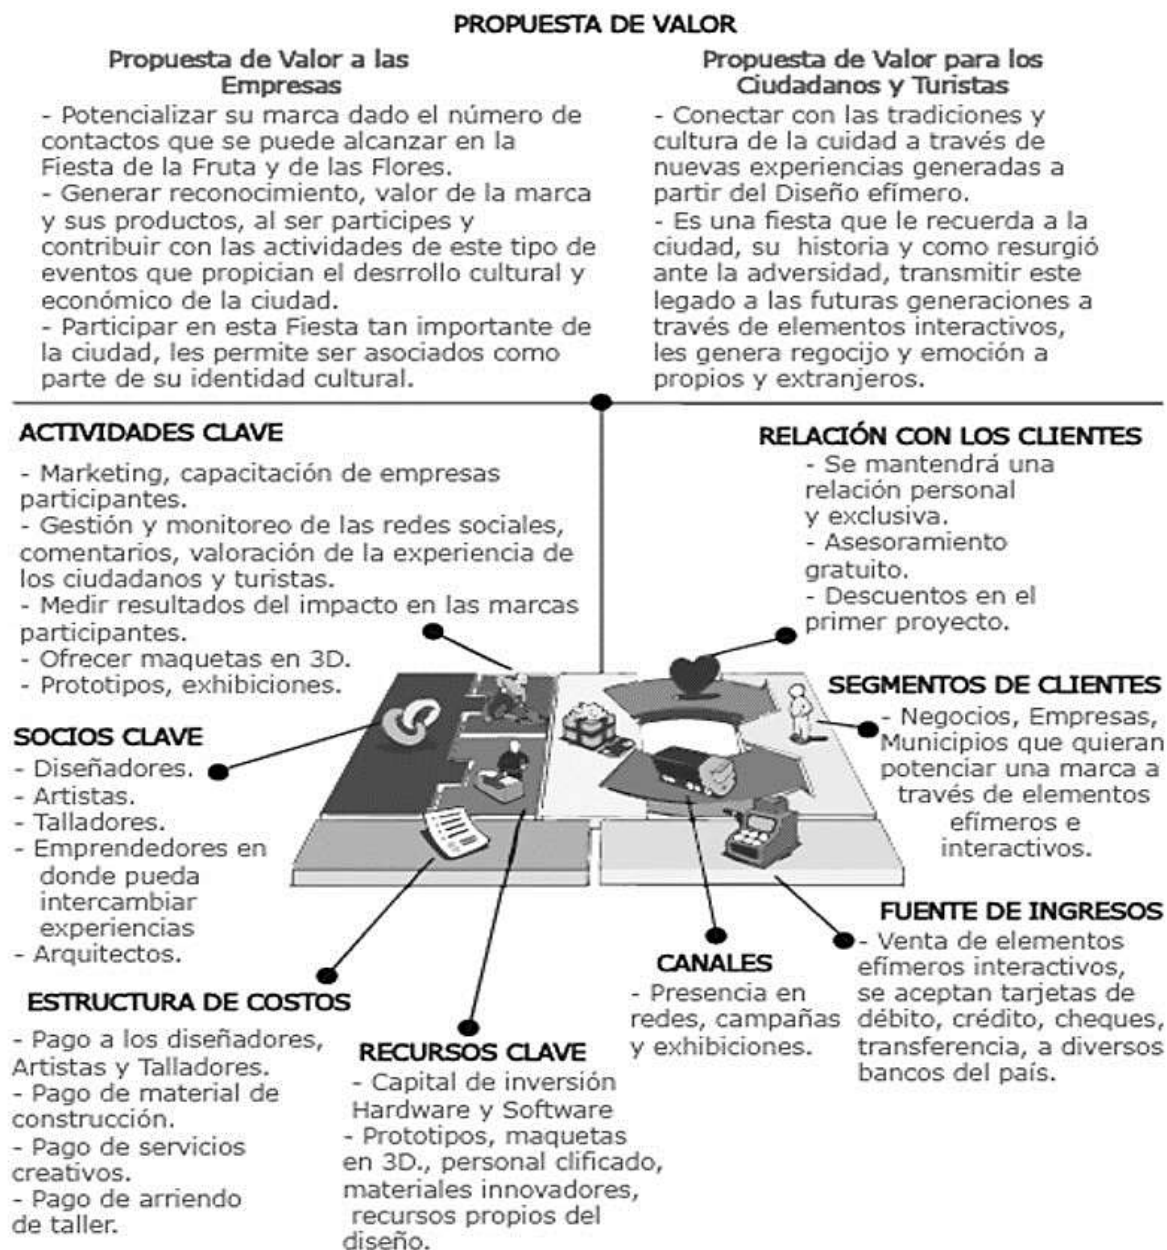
PROPUESTA DE VALOR

Propuesta de Valor a las Empresas

- Potencializar su marca dado el número de contactos que se puede alcanzar en la Fiesta de la Fruta y de las Flores.
- Generar reconocimiento, valor de la marca y sus productos, al ser participes y contribuir con las actividades de este tipo de eventos que propician el desrrollo cultural y económico de la ciudad.
- Participar en esta Fiesta tan importante de la ciudad, les permite ser asociados como parte de su identidad cultural.

Propuesta de Valor para los Ciudadanos y Turistas

- Conectar con las tradiciones y cultura de la cuidad a través de nuevas experiencias generadas a partir del Diseño efímero.
- Es una fiesta que le recuerda a la ciudad, su historia y como resurgió ante la adversidad, transmitir este legado a las futuras generaciones a través de elementos interactivos, les genera regocijo y emoción a propios y extranjeros.

ACTIVIDADES CLAVE

- Marketing, capacitación de empresas participantes.
- Gestión y monitoreo de las redes sociales, comentarios, valoración de la experiencia de los ciudadanos y turistas.
- Medir resultados del impacto en las marcas participantes.
- Ofrecer maquetas en 3D.
- Prototipos, exhibiciones.

RELACIÓN CON LOS CLIENTES

- Se mantendrá una relación personal y exclusiva.
- Asesoramiento gratuito.
- Descuentos en el primer proyecto.

SEGMENTOS DE CLIENTES

- Negocios, Empresas, Municipios que quieran potenciar una marca a través de elementos efímeros e interactivos.

SOCIOS CLAVE

- Diseñadores.
- Artistas.
- Talladores.
- Emprendedores en donde pueda intercambiar experiencias
- Arquitectos.

FUENTE DE INGRESOS

- Venta de elementos efímeros interactivos, se aceptan tarjetas de débito, crédito, cheques, transferencia, a diversos bancos del país.

CANALES

- Presencia en redes, campañas y exhibiciones.

ESTRUCTURA DE COSTOS

- Pago a los diseñadores, Artistas y Talladores.
- Pago de material de construcción.
- Pago de servicios creativos.
- Pago de arriendo de taller.

RECURSOS CLAVE

- Capital de inversión Hardware y Software
- Prototipos, maquetas en 3D., personal clificado, materiales innovadores, recursos propios del diseño.